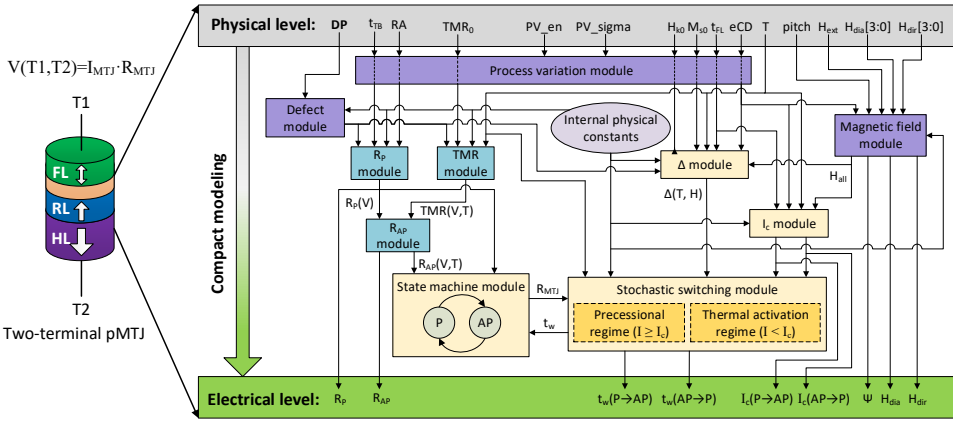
$V(T1,T2)=I_{MTJ}\cdot R_{MTJ}$

T1

FL

RL

HL

T2

Two-terminal pMTJ

Physical level: DP $t_{TB}$ RA $TMR_0$ PV_en PV_sigma $H_{k0}$ $M_{s0}$ $t_{FL}$ eCD T pitch $H_{ext}$ $H_{dia}[3:0]$ $H_{dir}[3:0]$

Compact modeling

Process variation module

Defect module

Internal physical constants

Magnetic field module

$R_P$ module

TMR module

Δ module

Δ(T, H)

$H_{all}$

$R_P(V)$

TMR(V,T)

$I_c$ module

$R_{AP}$ module

$R_{AP}(V,T)$

State machine module

P

AP

$R_{MTJ}$

$t_w$

Stochastic switching module

Precessional regime ($I \geq I_c$)

Thermal activation regime ($I < I_c$)

Electrical level: $R_P$ $R_{AP}$ $t_w(P\rightarrow AP)$ $t_w(AP\rightarrow P)$ $I_c(P\rightarrow AP)$ $I_c(AP\rightarrow P)$ Ψ $H_{dia}$ $H_{dir}$